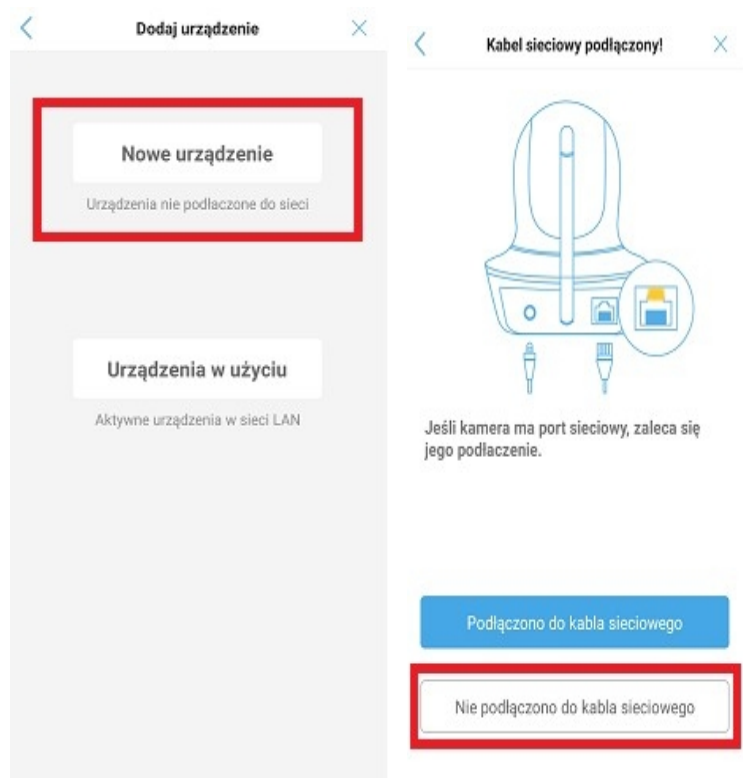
<

Dodaj urządzenie

×

Nowe urządzenie

Urządzenia nie podłaczone do sieci

Urządzenia w użyciu

Aktywne urządzenia w sieci LAN

<

Kabel sieciowy podłączony!

×

Jeśli kamera ma port sieciowy, zaleca się jego podłaczenie.

Podłączono do kabla sieciowego

Nie podłączono do kabla sieciowego